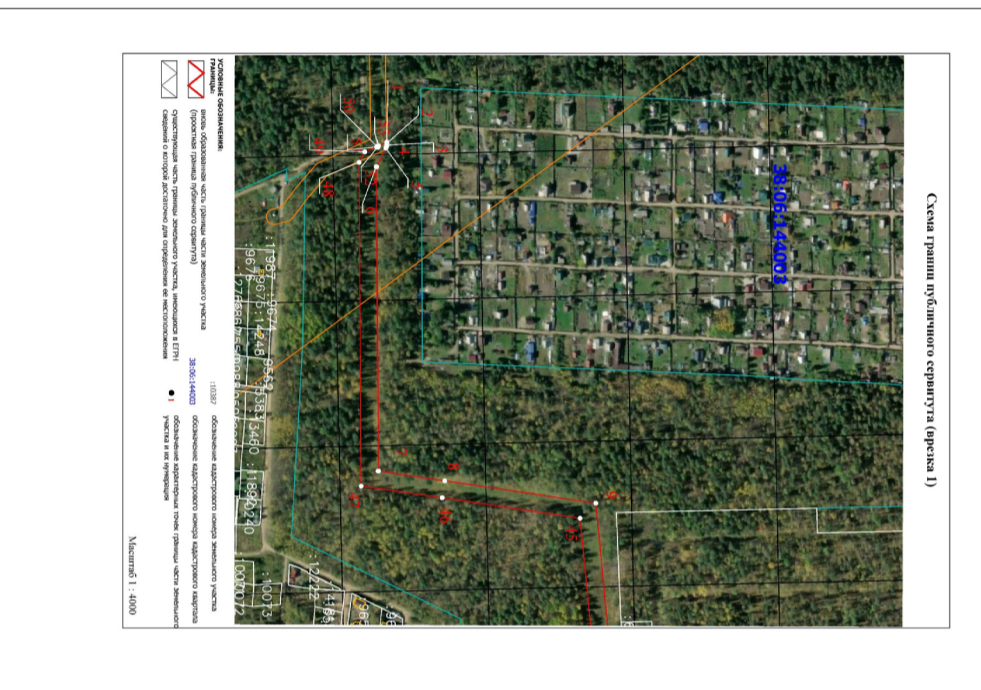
Схема границ публичного сервитута (врезка 1)

38:06:144003

УСЛОВНЫЕ ОБОЗНАЧЕНИЯ:
ГРАНИЦЫ:
вновь образованная часть границы части земельного участка (проектная граница публичного сервитута)
существующая часть границы земельного участка, имеющаяся в ЕГРН сведений о котором достаточно для определения ее местоположения
:1638 обозначение кадастрового номера земельного участка
38:06:144003 обозначение кадастрового номера кадастрового квартала
•1 обозначение характерных точек границы части земельного участка и их нумерация

Масштаб 1 : 4000

:9675
:1967
:9676
:1248
:9588
:1638
:3460
:1890
:10020
:10072
:10073
:1222

1 2 3 4 5 6 7 8 9 10 42 43 46 47 48 49 50